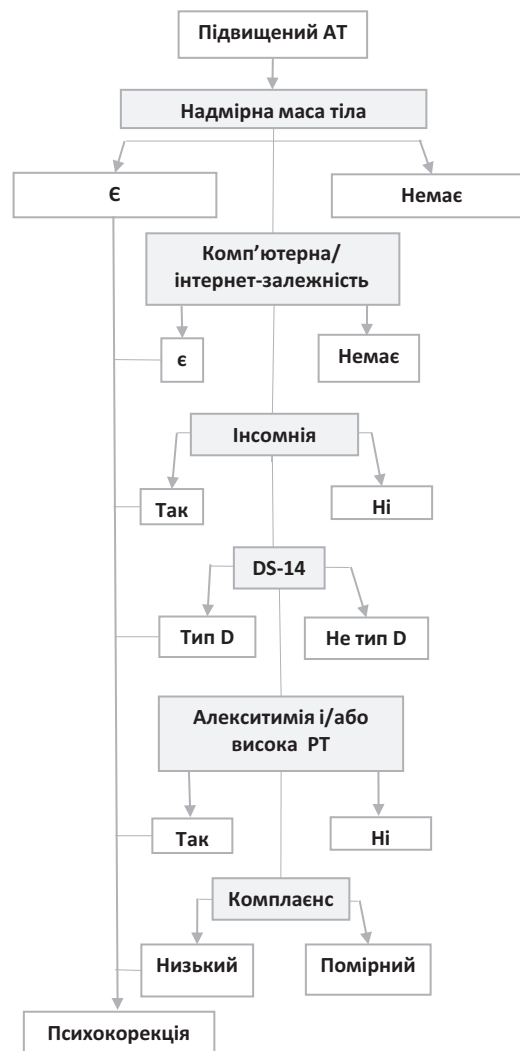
Підвищений АТ

Надмірна маса тіла

Є

Немає

Комп'ютерна/ інтернет-залежність

є

Немає

Інсомнія

Так

Ні

DS-14

Тип D

Не тип D

Алекситимія і/або висока РТ

Так

Ні

Комплаєнс

Низький

Помірний

Психокорекція